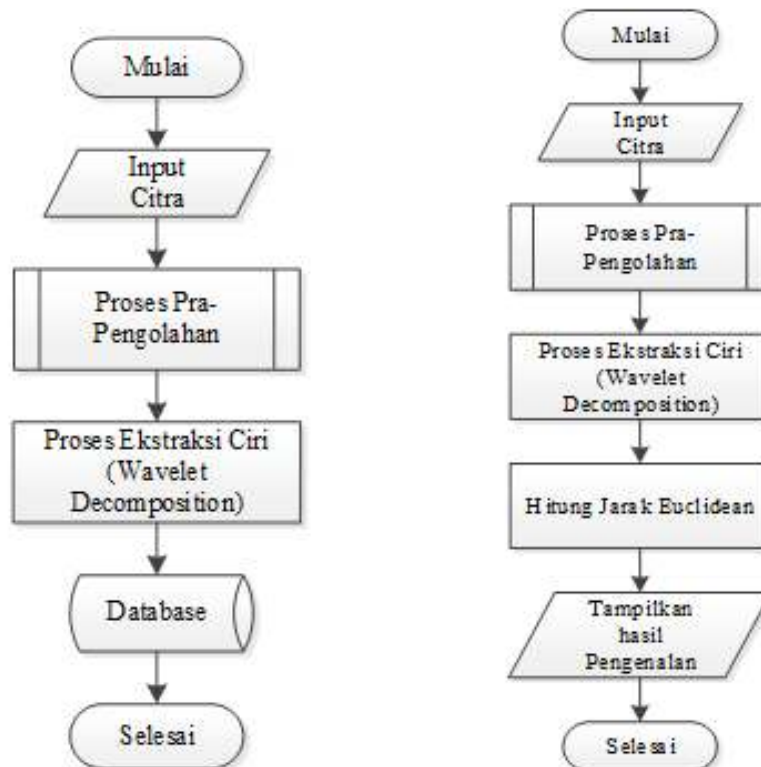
Mulai

Input Citra

Proses Pra-Pengolahan

Proses Ekstraksi Ciri (Wavelet Decomposition)

Database

Selesai

Mulai

Input Citra

Proses Pra-Pengolahan

Proses Ekstraksi Ciri (Wavelet Decomposition)

Hitung Jarak Euclidean

Tampilkan hasil Pengenalan

Selesai